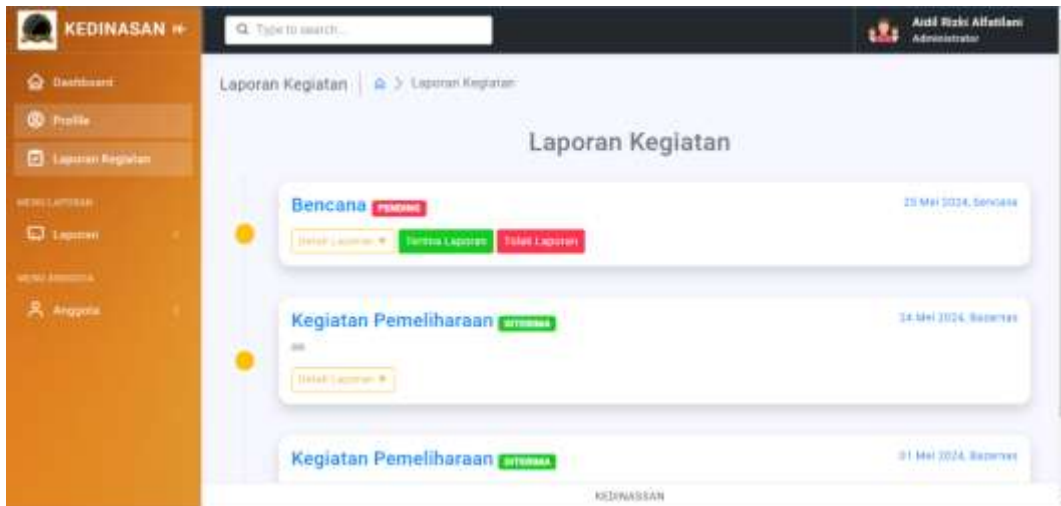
KEDINASAN

Type to search...

Aidil Rizki Alfatilani
Administrator

Dashboard

Profile

Laporan Kegiatan

MENU LAPORAN

Laporan

MENU ANGGOTA

Anggota

Laporan Kegiatan | Laporan Kegiatan

Laporan Kegiatan

Bencana PENDING

25 Mei 2024, Bencana

Detail Laporan ▾ Terima Laporan Tolak Laporan

Kegiatan Pemeliharaan DITERIMA

24 Mei 2024, Bazarnas

ee

Detail Laporan ▾

Kegiatan Pemeliharaan DITERIMA

01 Mei 2024, Bazarnas

KEDINASSAN